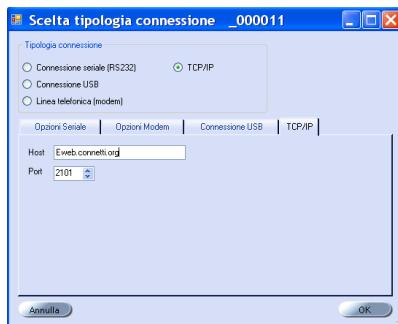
Scelta tipologia connessione _000011

Tipologia connessione

Connessione seriale (RS232)

TCP/IP

Connessione USB

Linea telefonica (modem)

Opzioni Seriale

Opzioni Modem

Connessione USB

TCP/IP

Host Eweb.connetti.org

Port 2101

Annulla

OK